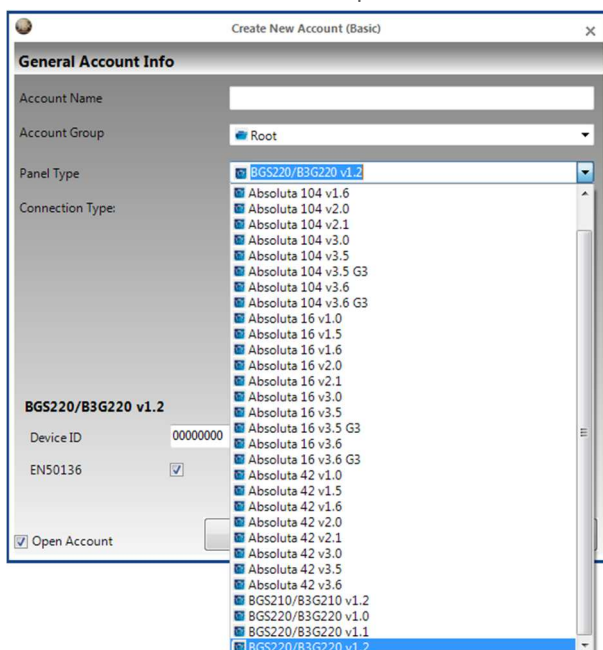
Create New Account (Basic)

General Account Info

Account Name

Account Group
Root

Panel Type
BGS220/B3G220 v1.2

Connection Type:

Absoluta 104 v1.6
Absoluta 104 v2.0
Absoluta 104 v2.1
Absoluta 104 v3.0
Absoluta 104 v3.5
Absoluta 104 v3.5 G3
Absoluta 104 v3.6
Absoluta 104 v3.6 G3
Absoluta 16 v1.0
Absoluta 16 v1.5
Absoluta 16 v1.6
Absoluta 16 v2.0
Absoluta 16 v2.1
Absoluta 16 v3.0
Absoluta 16 v3.5
Absoluta 16 v3.5 G3
Absoluta 16 v3.6
Absoluta 16 v3.6 G3
Absoluta 42 v1.0
Absoluta 42 v1.5
Absoluta 42 v1.6
Absoluta 42 v2.0
Absoluta 42 v2.1
Absoluta 42 v3.0
Absoluta 42 v3.5
Absoluta 42 v3.6
BGS210/B3G210 v1.2
BGS220/B3G220 v1.0
BGS220/B3G220 v1.1
BGS220/B3G220 v1.2

BGS220/B3G220 v1.2

Device ID 00000000

EN50136

Open Account